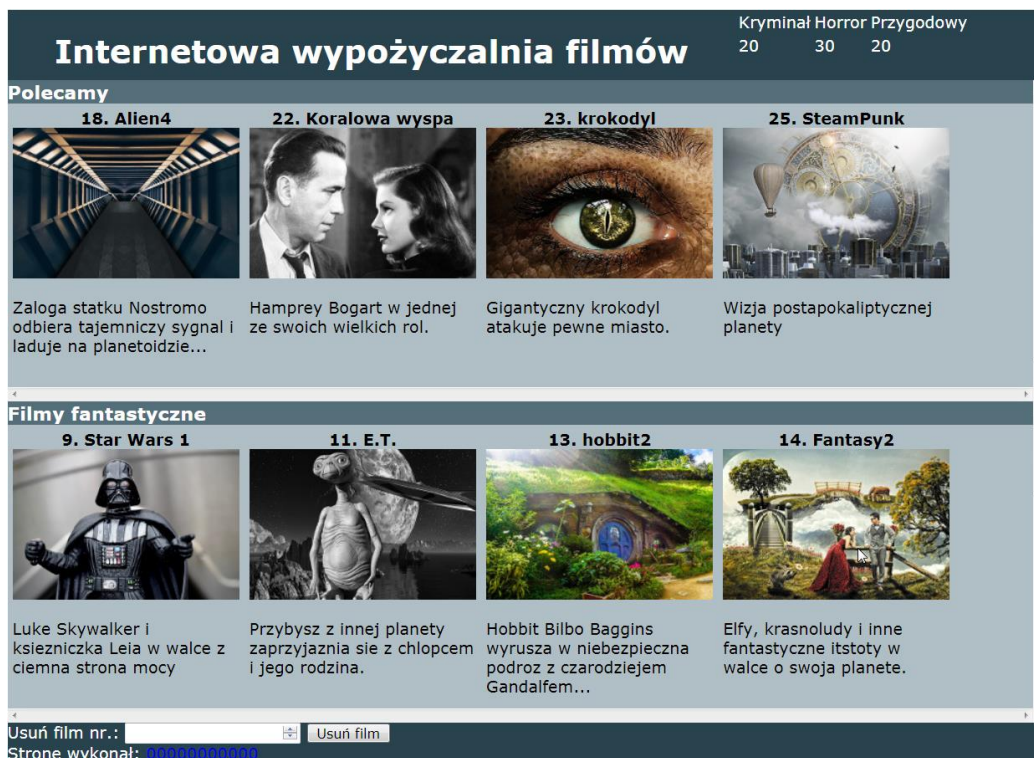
Internetowa wypożyczalnia filmów

| Kryminał | Horror | Przygodowy |
|---|---|---|
| 20 | 30 | 20 |

Polecamy

18. Alien4

Zaloga statku Nostromo odbiera tajemniczy sygnal i laduje na planetoidzie...

22. Koralowa wyspa

Hamprey Bogart w jednej ze swoich wielkich rol.

23. krokodyl

Gigantyczny krokodyl atakuje pewne miasto.

25. SteamPunk

Wizja postapokaliptycznej planety

Filmy fantastyczne

9. Star Wars 1

Luke Skywalker i ksiezniczka Leia w walce z ciemna strona mocy

11. E.T.

Przybysz z innej planety zaprzyjaznia sie z chlopcem i jego rodzina.

13. hobbit2

Hobbit Bilbo Baggins wyrusza w niebezpieczna podroz z czarodziejem Gandalfem...

14. Fantasy2

Elfy, krasnoludy i inne fantastyczne itstoty w walce o swoja planete.

Usuń film nr.: Usuń film

Strone wykonał: 00000000000